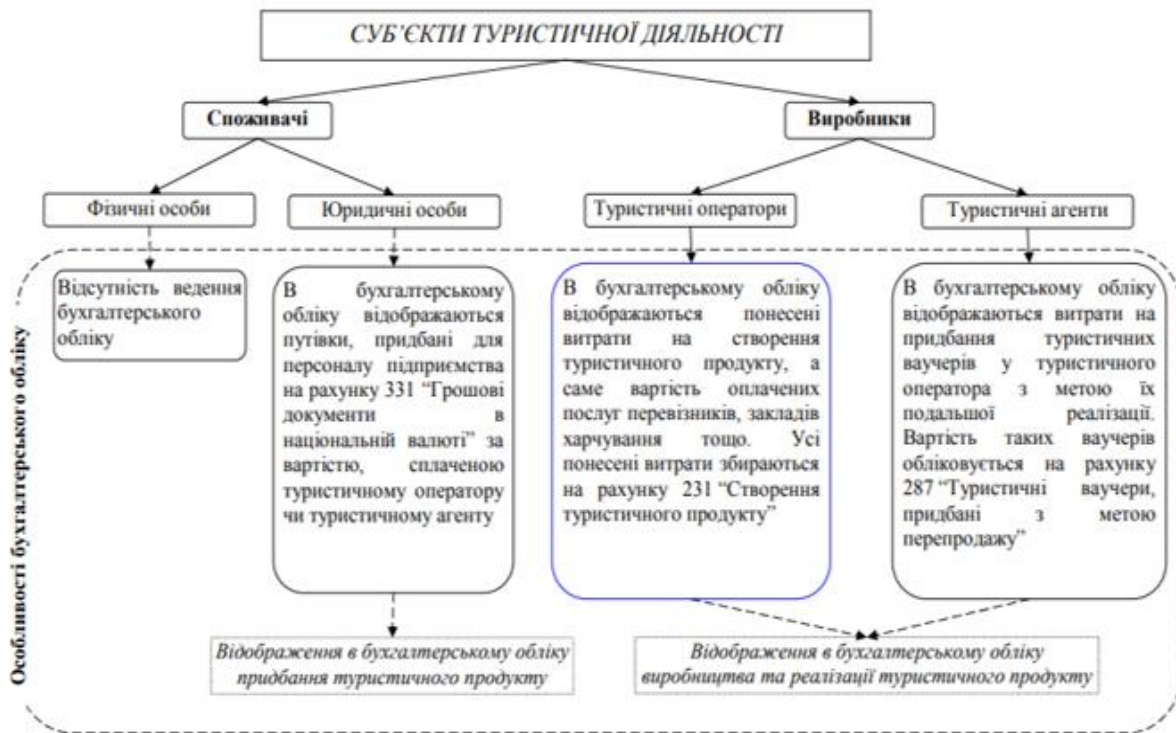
СУБ'ЄКТИ ТУРИСТИЧНОЇ ДІЯЛЬНОСТІ

Споживачі

Виробники

Фізичні особи

Юридичні особи

Туристичні оператори

Туристичні агенти

Особливості бухгалтерського обліку

Відсутність ведення бухгалтерського обліку

В бухгалтерському обліку відображаються путівки, придбані для персоналу підприємства на рахунку 331 "Грошові документи в національній валюті" за вартістю, сплаченою туристичному оператору чи туристичному агенту

В бухгалтерському обліку відображаються понесені витрати на створення туристичного продукту, а саме вартість оплачених послуг перевізників, закладів харчування тощо. Усі понесені витрати збираються на рахунку 231 "Створення туристичного продукту"

В бухгалтерському обліку відображаються витрати на придбання туристичних ваучерів у туристичного оператора з метою їх подальшої реалізації. Вартість таких ваучерів обліковується на рахунку 287 "Туристичні ваучери, придбані з метою перепродажу"

Відображення в бухгалтерському обліку придбання туристичного продукту

Відображення в бухгалтерському обліку виробництва та реалізації туристичного продукту